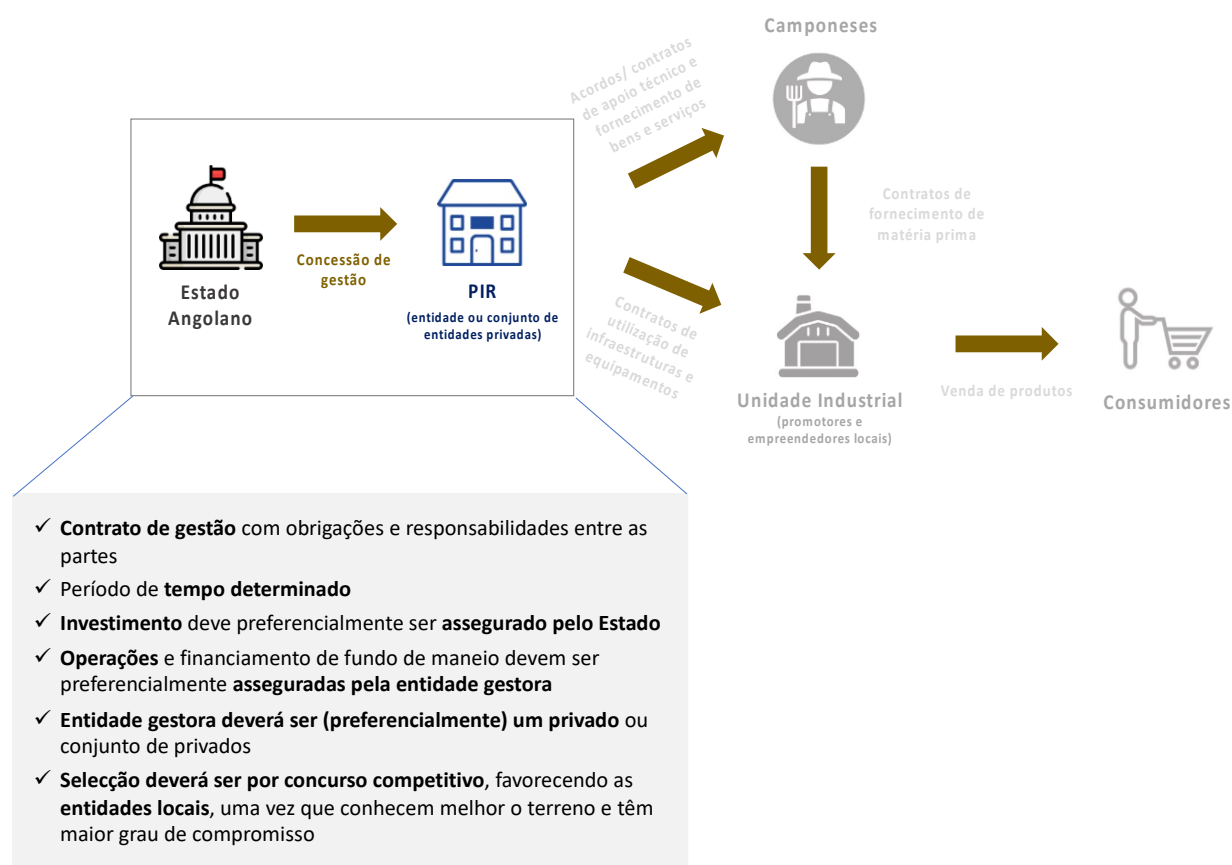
Camponeses

Acordos/ contratos de apoio técnico e fornecimento de bens e serviços

Contratos de fornecimento de matéria prima

Estado Angolano

Concessão de gestão

PIR
(entidade ou conjunto de entidades privadas)

Contratos de utilização de infraestruturas e equipamentos

Unidade Industrial
(promotores e empreendedores locais)

Venda de produtos

Consumidores

✓ **Contrato de gestão** com obrigações e responsabilidades entre as partes
✓ Período de **tempo determinado**
✓ **Investimento** deve preferencialmente ser **assegurado pelo Estado**
✓ **Operações** e financiamento de fundo de maneio devem ser preferencialmente **asseguradas pela entidade gestora**
✓ **Entidade gestora deverá ser (preferencialmente) um privado** ou conjunto de privados
✓ **Selecção deverá ser por concurso competitivo**, favorecendo as **entidades locais**, uma vez que conhecem melhor o terreno e têm maior grau de compromisso